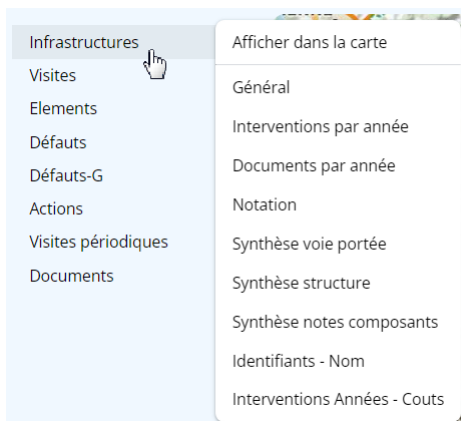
Infrastructures
Visites
Elements
Défauts
Défauts-G
Actions
Visites périodiques
Documents

Afficher dans la carte

Général
Interventions par année
Documents par année
Notation
Synthèse voie portée
Synthèse structure
Synthèse notes composants
Identifiants - Nom
Interventions Années - Couts